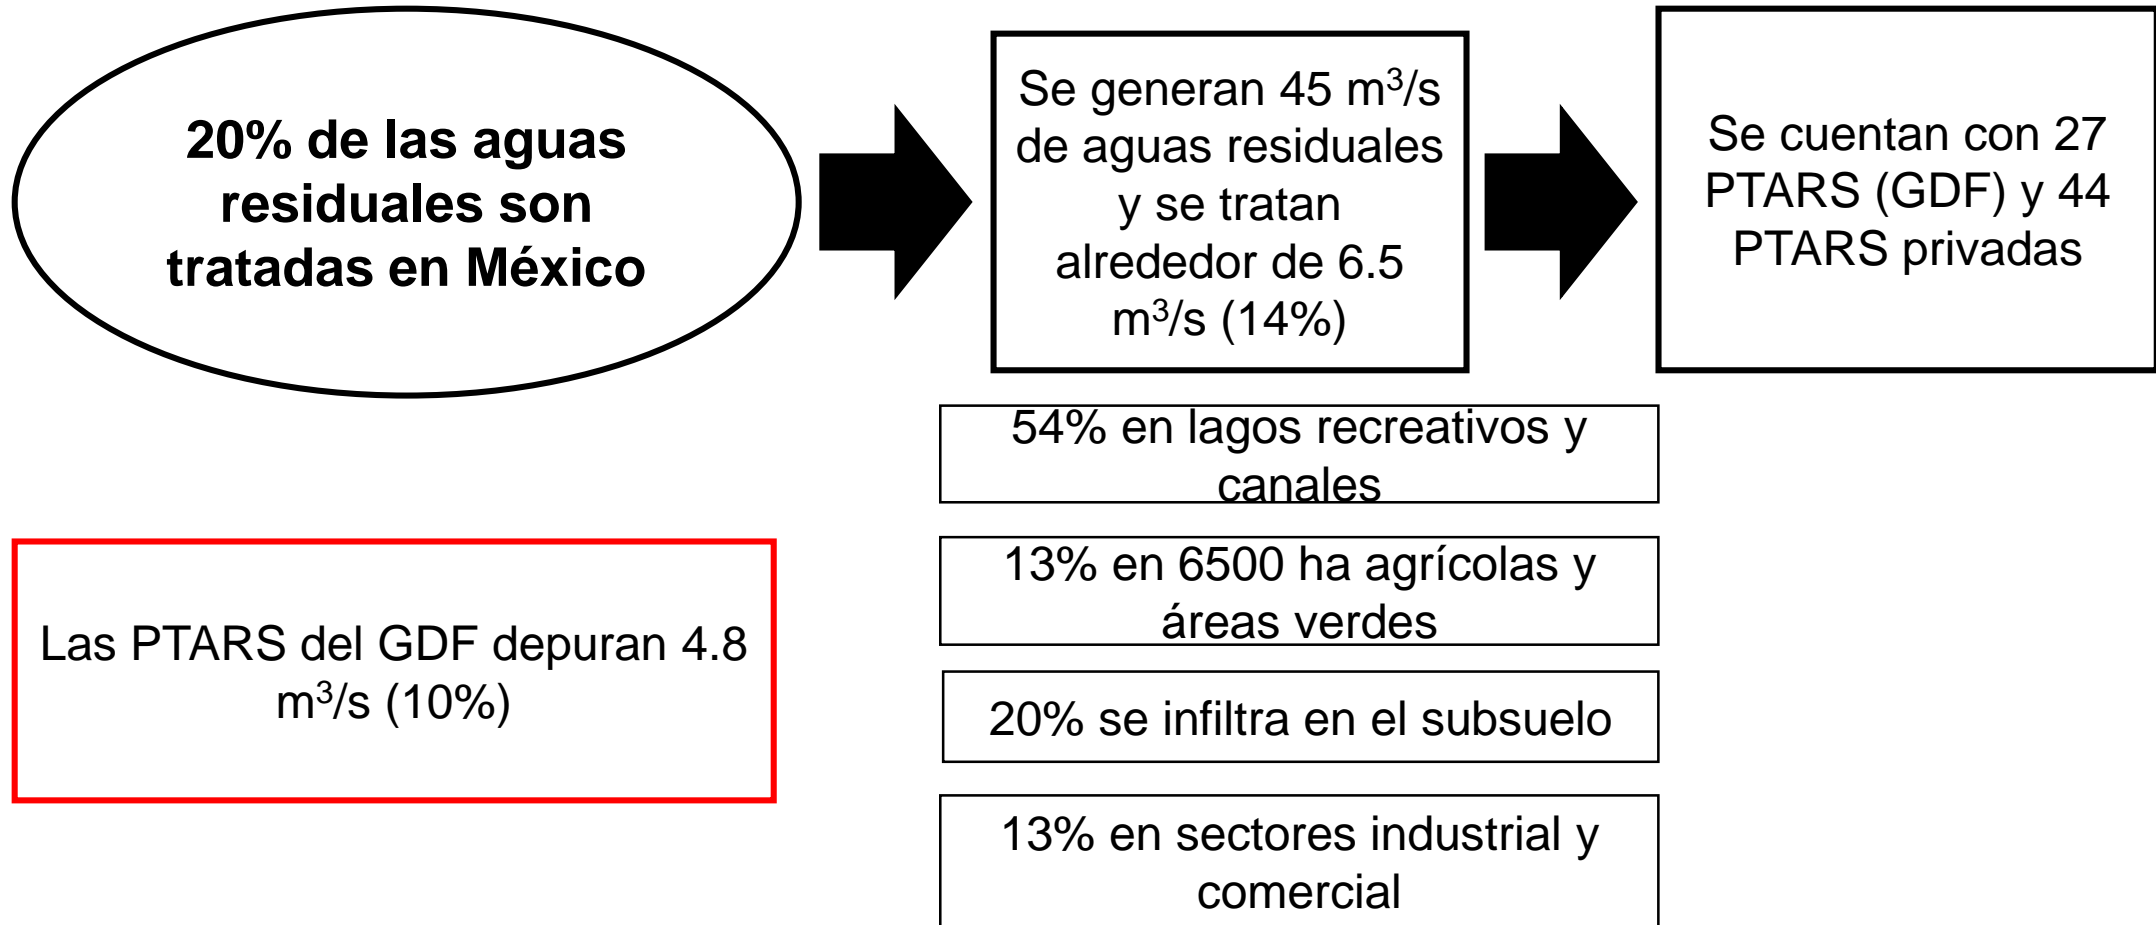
20% de las aguas residuales son tratadas en México

Se generan 45 $m^3/s$ de aguas residuales y se tratan alrededor de 6.5 $m^3/s$ (14%)

Se cuentan con 27 PTARS (GDF) y 44 PTARS privadas

54% en lagos recreativos y canales

13% en 6500 ha agrícolas y áreas verdes

20% se infiltra en el subsuelo

13% en sectores industrial y comercial

Las PTARS del GDF depuran 4.8 $m^3/s$ (10%)